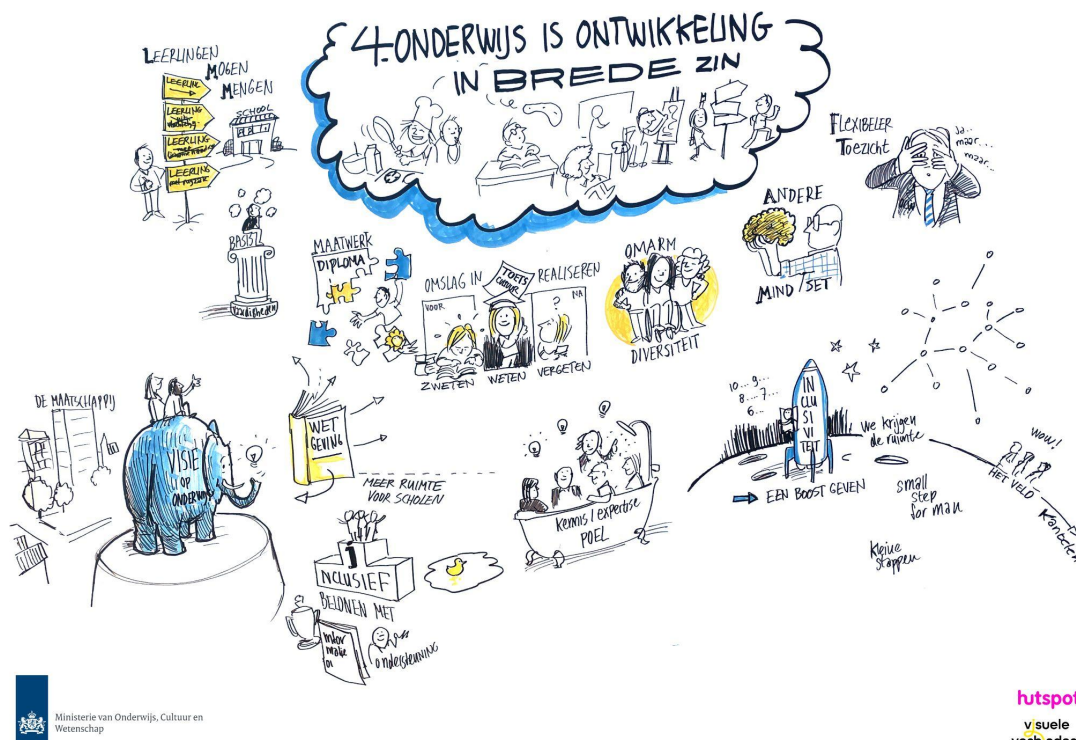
4. ONDERWIJS IS ONTWIKKELING IN BREDE ZIN

LEERLINGEN MOGEN MENGEN

LEERLING

LEERLING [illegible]

LEERLING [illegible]

LEERLING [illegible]

SCHOOL

BASIS

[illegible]

FLEXIBELER TOEZICHT

Ja... maar... maar...

ANDERE MIND SET

MAATWERK DIPLOMA

OMSLAG IN TOETS CULTUUR REALISEREN

VOOR

NA

ZWETEN WETEN VERGETEN

OMARM DIVERSITEIT

DE MAATSCHAPPIJ

VISIE OP ONDERWIJS

WET GEVING

MEER RUIMTE VOOR SCHOLEN

Kennis / expertise POEL

10... 9... 8... 7... 6...

IN CLU SI VI TEIT

We krijgen de ruimte

wow!

HET VELD

Kandidaten

EEN BOOST GEVEN

small step for man

Kleine stappen

INCLUSIEF

BELONEN MET

Infor matie

ondersteuning

Ministerie van Onderwijs, Cultuur en Wetenschap

hutspot

visuele verbeelders